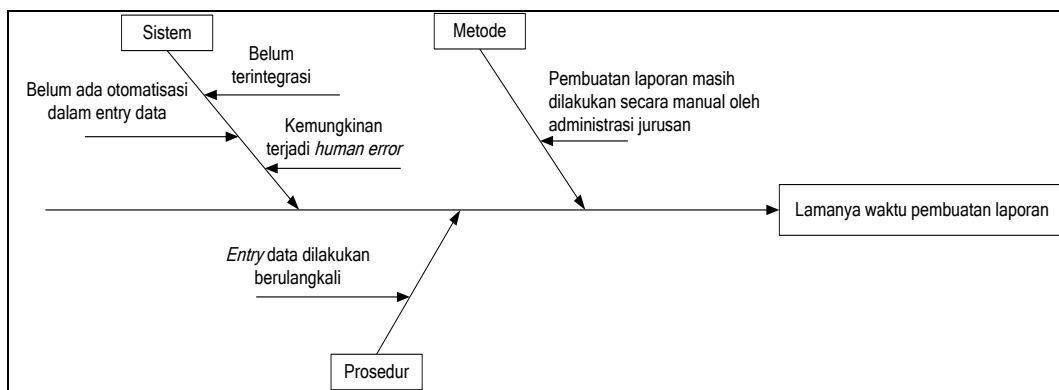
Sistem

Belum terintegrasi

Belum ada otomatisasi dalam entry data

Kemungkinan terjadi *human error*

Metode

Pembuatan laporan masih dilakukan secara manual oleh administrasi jurusan

Lamanya waktu pembuatan laporan

*Entry* data dilakukan berulangkali

Prosedur